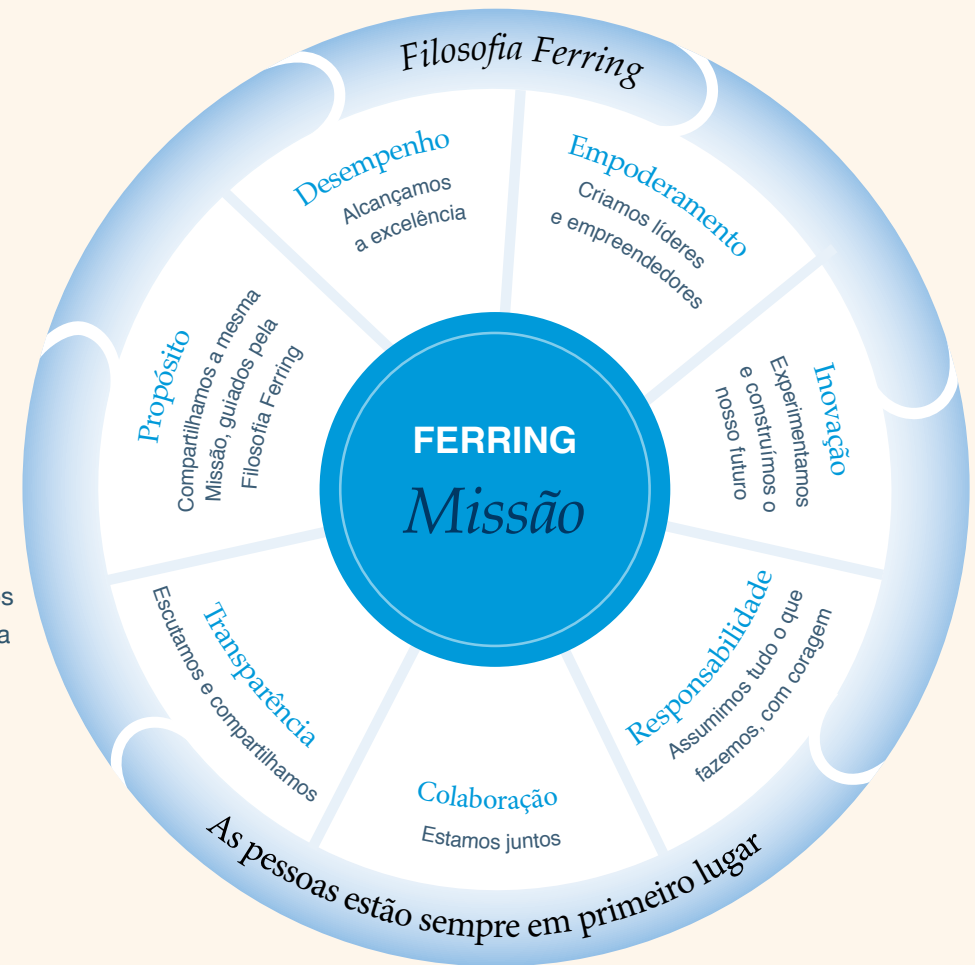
Filosofia Ferring

Desempenho
Alcançamos a excelência

Empoderamento
Criamos líderes e empreendedores

Inovação
Experimentamos e construímos o nosso futuro

Responsabilidade
Assumimos tudo o que fazemos, com coragem

Colaboração
Estamos juntos

Transparência
Escutamos e compartilhamos

Propósito
Compartilhamos a mesma Missão, guiados pela Filosofia Ferring

FERRING
Missão

As pessoas estão sempre em primeiro lugar

s
a